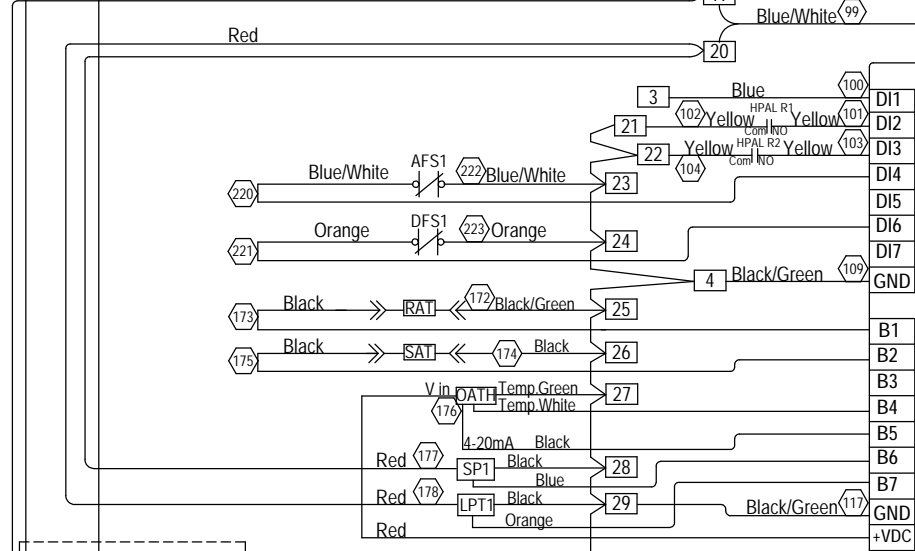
Blue/White 99
Red
20
3
Blue
100
DI1
21
102
Yellow
HPAL R1
Com NO
Yellow
101
DI2
22
Yellow
HPAL R2
Com NO
Yellow
103
DI3
104
Blue/White
AFS1
222
Blue/White
23
DI4
220
DI5
Orange
DFS1
223
Orange
24
DI6
221
DI7
4
Black/Green
109
GND
Black
RAT
172
Black/Green
25
173
B1
Black
SAT
174
Black
26
B2
175
B3
V in
OATH
Temp.Green
27
176
Temp.White
B4
4-20mA
Black
B5
Red
177
SP1
Black
28
B6
Blue
Red
178
LPT1
Black
29
B7
Black/Green
117
GND
Orange
Red
+VDC